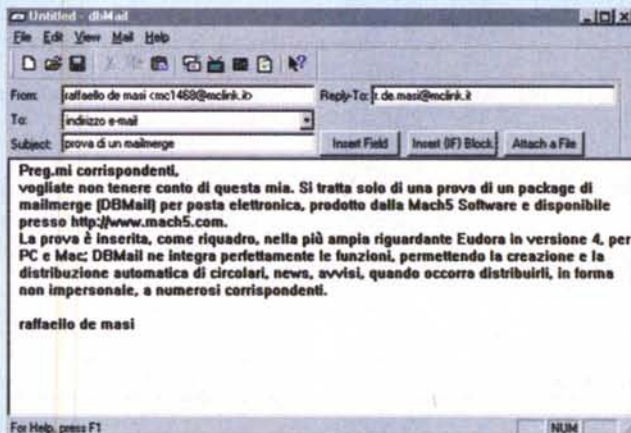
Untitled - dbMail

File Edit View Mail Help

From: raffaello de masi <mc1468@mclink.it>
Reply-To: r.de.masi@mclink.it
To: indirizzo e-mail
Subject: prova di un mailmerge

Insert Field
Insert (IF) Block
Attach a File

Preg.mi corrispondenti,
vogliate non tenere conto di questa mia. Si tratta solo di una prova di un package di mailmerge (DBMail) per posta elettronica, prodotto dalla Mach5 Software e disponibile presso http://www.mach5.com.
La prova è inserita, come riquadro, nella più ampia riguardante Eudora in versione 4, per PC e Mac; DBMail ne integra perfettamente le funzioni, permettendo la creazione e la distribuzione automatica di circolari, news, avvisi, quando occorra distribuirli, in forma non impersonale, a numerosi corrispondenti.

raffaello de masi

For Help, press F1
NUM